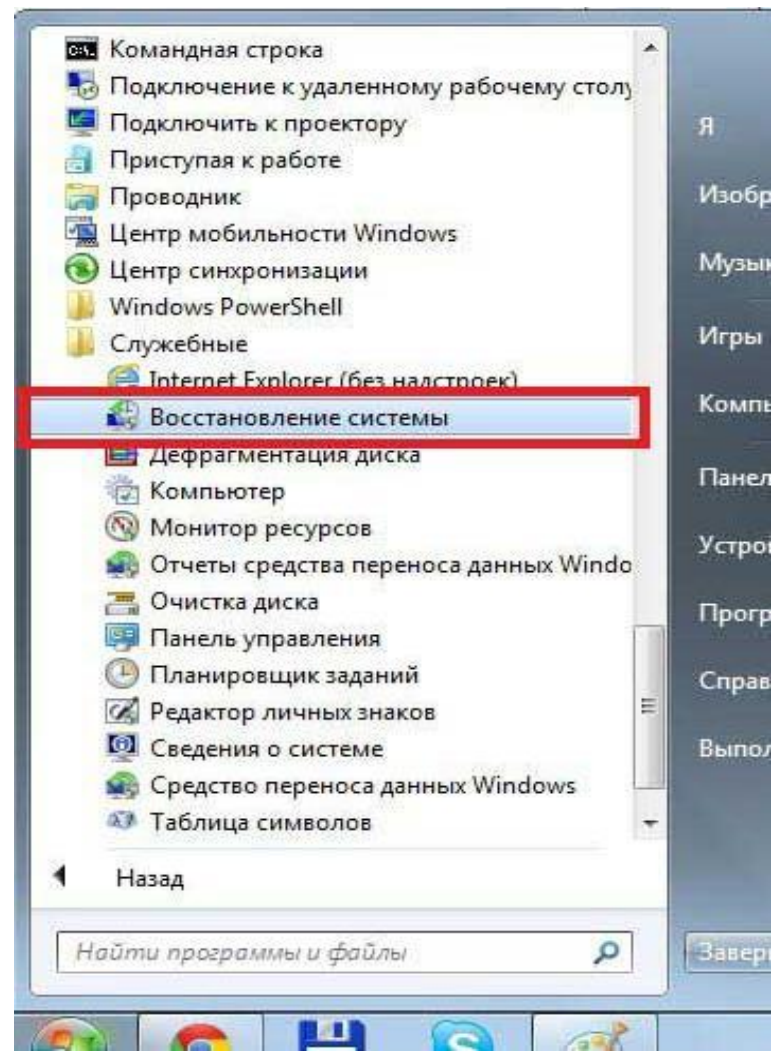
Командная строка
Подключение к удаленному рабочему столу
Подключить к проектору
Приступая к работе
Проводник
Центр мобильности Windows
Центр синхронизации
Windows PowerShell
Служебные
Internet Explorer (без надстроек)
Восстановление системы
Дефрагментация диска
Компьютер
Монитор ресурсов
Отчеты средства переноса данных Windo
Очистка диска
Панель управления
Планировщик заданий
Редактор личных знаков
Сведения о системе
Средство переноса данных Windows
Таблица символов
Назад
Найти программы и файлы

Я
Изобр
Музык
Игры
Компь
Панел
Устрой
Прогр
Справ
Выпол
Завер